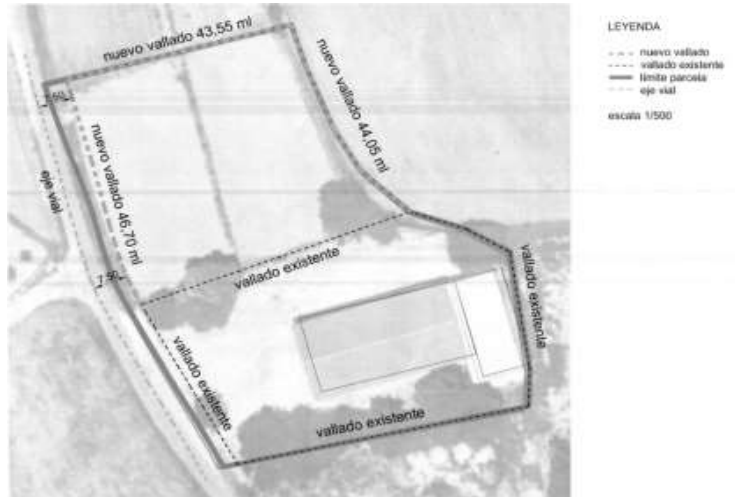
nuevo vallado 43,55 ml

nuevo vallado 44,05 ml

nuevo vallado 46,70 ml

eje vial

1,50

1,50

vallado existente

vallado existente

vallado existente

vallado existente

LEYENDA

nuevo vallado
vallado existente
límite parcela
eje vial

escala 1/500